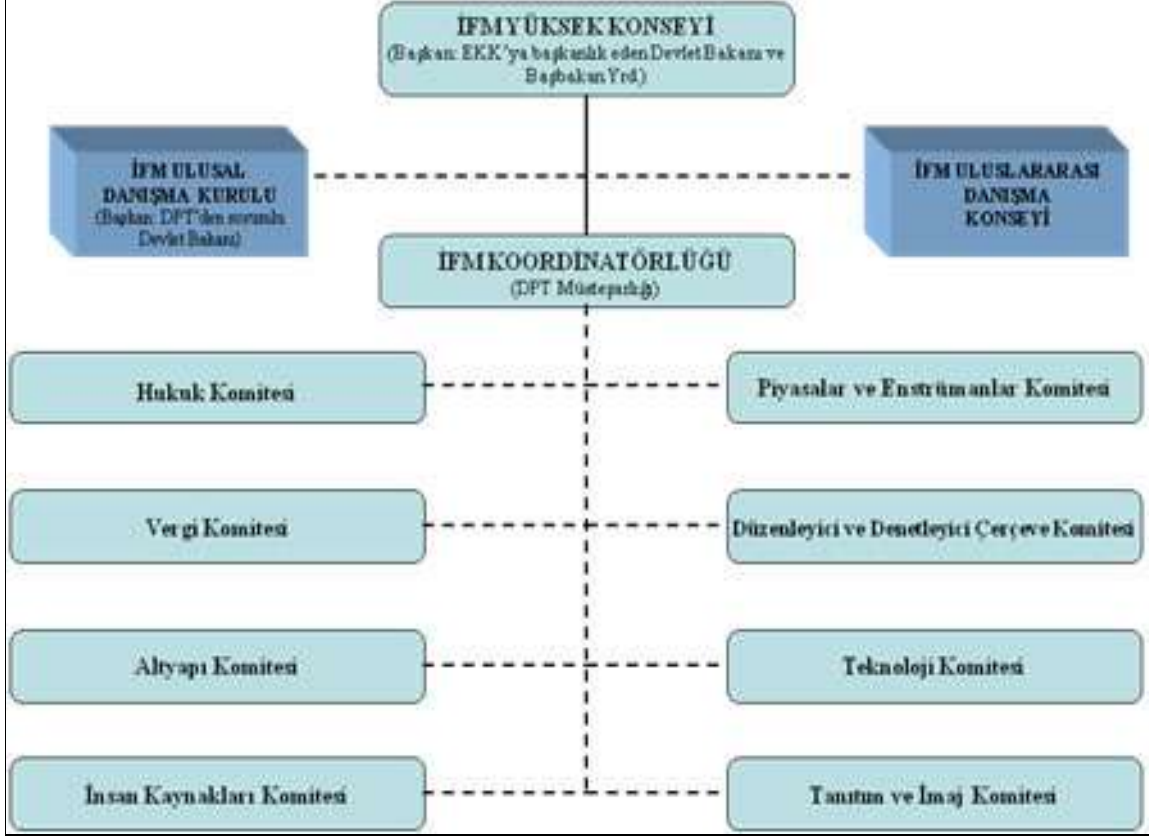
İFM YÜKSEK KONSEYİ
(Başkan: EKK'ya başkanlık eden Devlet Bakanı ve Başbakan Yrd.)

İFM ULUSAL DANIŞMA KURULU
(Başkan: DPT'den sorumlu Devlet Bakanı)

İFM ULUSLARARASI DANIŞMA KONSEYİ

İFM KOORDİNATÖRLÜĞÜ
(DPT Müsteşarlığı)

Hukuk Komitesi

Piyasalar ve Enstrümanlar Komitesi

Vergi Komitesi

Düzenleyici ve Denetleyici Çerçeve Komitesi

Altyapı Komitesi

Teknoloji Komitesi

İnsan Kaynakları Komitesi

Tanıtım ve İmaj Komitesi